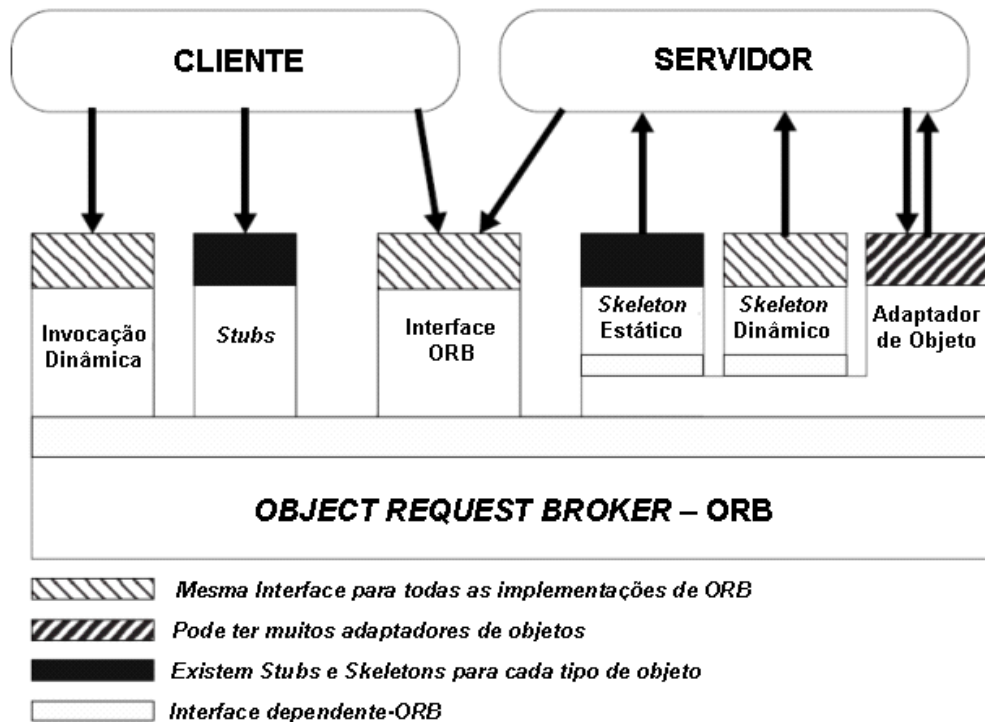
CLIENTE

SERVIDOR

Invocação Dinâmica

Stubs

Interface ORB

Skeleton Estático

Skeleton Dinâmico

Adaptador de Objeto

OBJECT REQUEST BROKER – ORB

Mesma Interface para todas as implementações de ORB

Pode ter muitos adaptadores de objetos

Existem Stubs e Skeletons para cada tipo de objeto

Interface dependente-ORB